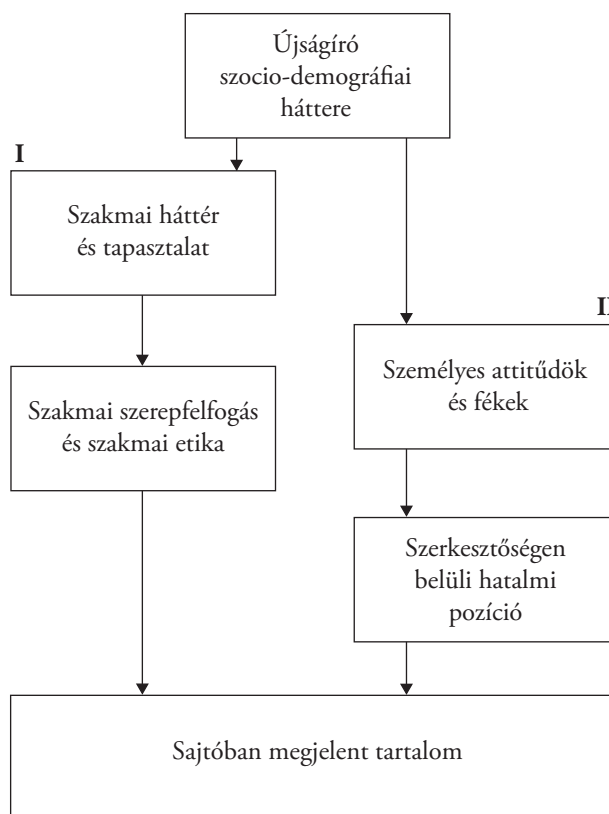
Újságíró szocio-demográfiai háttere

I

Szakmai háttér és tapasztalat

Szakmai szerepfelfogás és szakmai etika

I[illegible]

Személyes attitűdök és fékek

Szerkesztőségen belüli hatalmi pozíció

Sajtóban megjelent tartalom